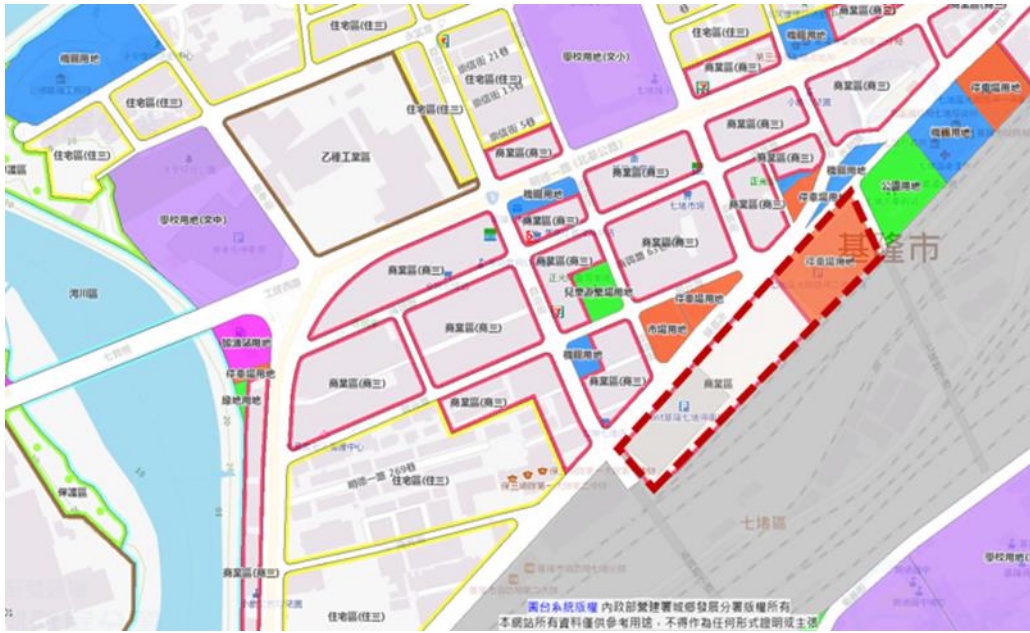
住宅區(住三)
機關用地
住宅區(住三)
學校用地(文小)
住宅區(住三)
商業區(商三)
機關用地
住宅區(住三)
住宅區(住三)
住宅區(住三)
住宅區(住三)
乙種工業區
商業區(商三)
商業區(商三)
住宅區(住三)
商業區(商三)
停車場用地
機關用地
學校用地(文中)
機關用地
商業區(商三)
商業區(商三)
公園用地
商業區(商三)
商業區(商三)
商業區(商三)
基隆市
商業區(商三)
停車場用地
河川區
兒童遊樂場用地
停車場用地
商業區(商三)
市場用地
加油站用地
停車場用地
商業區(商三)
機關用地
綠地用地
商業區(商三)
商業區(商三)
商業區(商三)
鐵路
住宅區(住三)
保護區
七堵區
住宅區(住三)
商業區(商三)
學校用地
住宅區(住三)
國土計畫 內政部營建署城鄉發展分署版權所有
本網站所有資料僅供參考用途，不得作為任何形式證明或主張